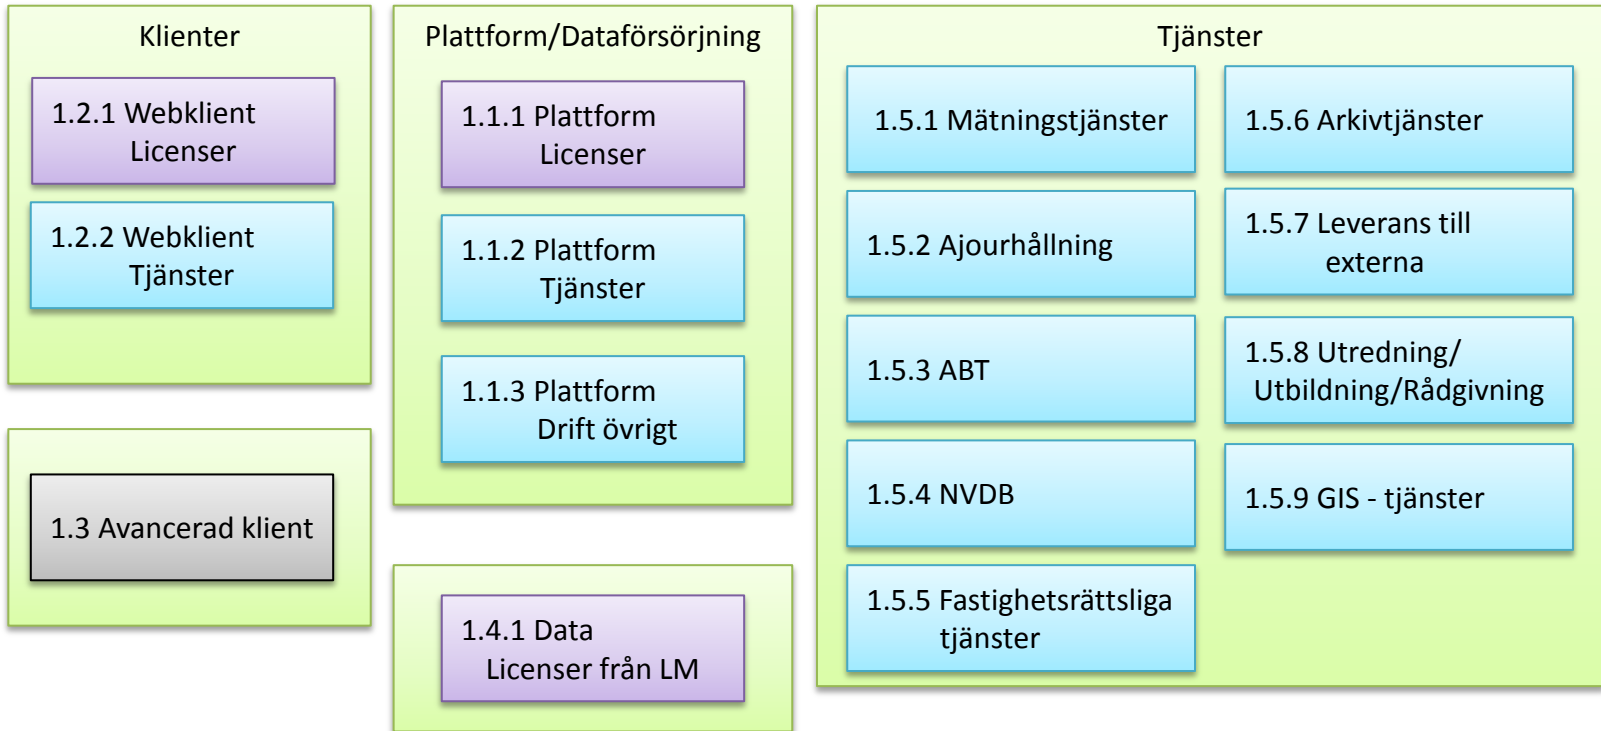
Klienter

1.2.1 Webklient Licenser

1.2.2 Webklient Tjänster

1.3 Avancerad klient

Plattform/Dataförsörjning

1.1.1 Plattform Licenser

1.1.2 Plattform Tjänster

1.1.3 Plattform Drift övrigt

1.4.1 Data Licenser från LM

Tjänster

1.5.1 Mätningstjänster

1.5.2 Ajourhållning

1.5.3 ABT

1.5.4 NVDB

1.5.5 Fastighetsrättsliga tjänster

1.5.6 Arkivtjänster

1.5.7 Leverans till externa

1.5.8 Utredning/ Utbildning/Rådgivning

1.5.9 GIS - tjänster